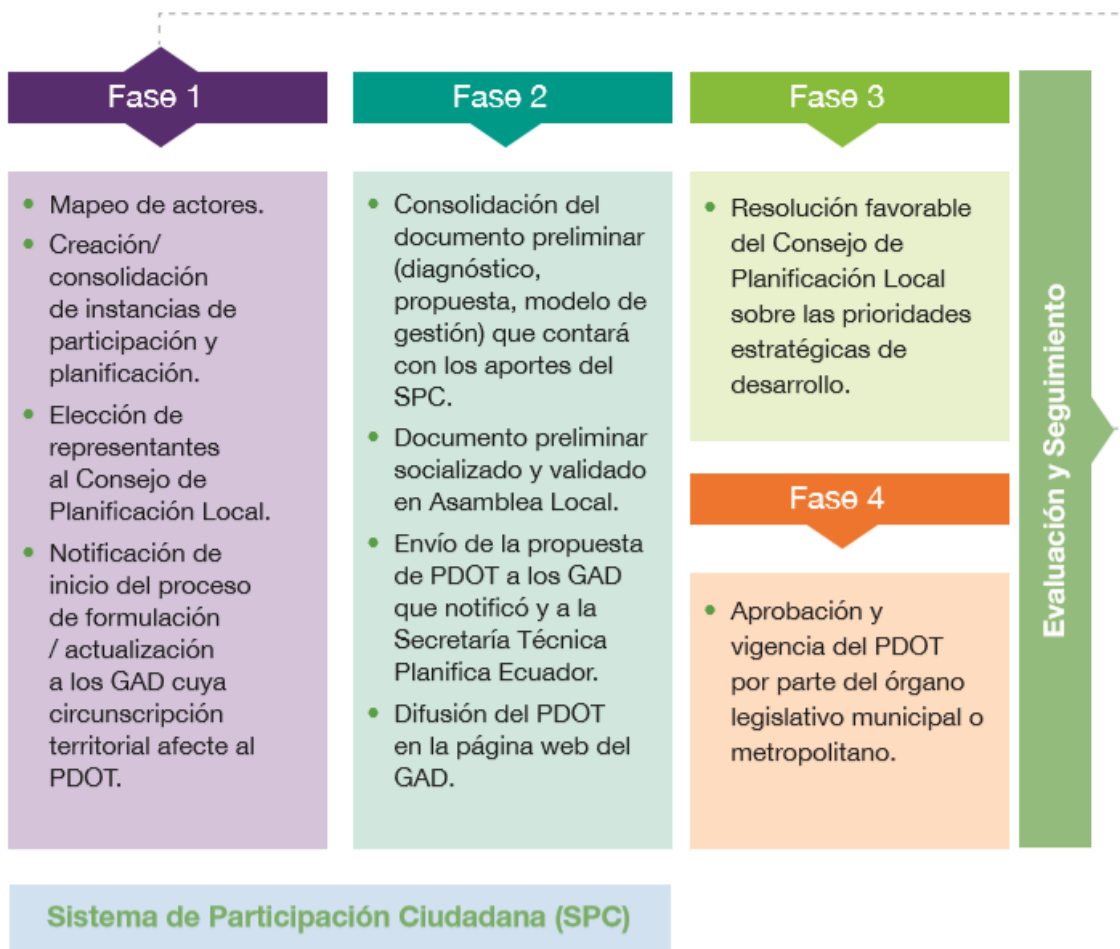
Fase 1

- Mapeo de actores.
- Creación/ consolidación de instancias de participación y planificación.
- Elección de representantes al Consejo de Planificación Local.
- Notificación de inicio del proceso de formulación / actualización a los GAD cuya circunscripción territorial afecte al PDOT.

Fase 2

- Consolidación del documento preliminar (diagnóstico, propuesta, modelo de gestión) que contará con los aportes del SPC.
- Documento preliminar socializado y validado en Asamblea Local.
- Envío de la propuesta de PDOT a los GAD que notificó y a la Secretaría Técnica Planifica Ecuador.
- Difusión del PDOT en la página web del GAD.

Fase 3

- Resolución favorable del Consejo de Planificación Local sobre las prioridades estratégicas de desarrollo.

Fase 4

- Aprobación y vigencia del PDOT por parte del órgano legislativo municipal o metropolitano.

Evaluación y Seguimiento

Sistema de Participación Ciudadana (SPC)